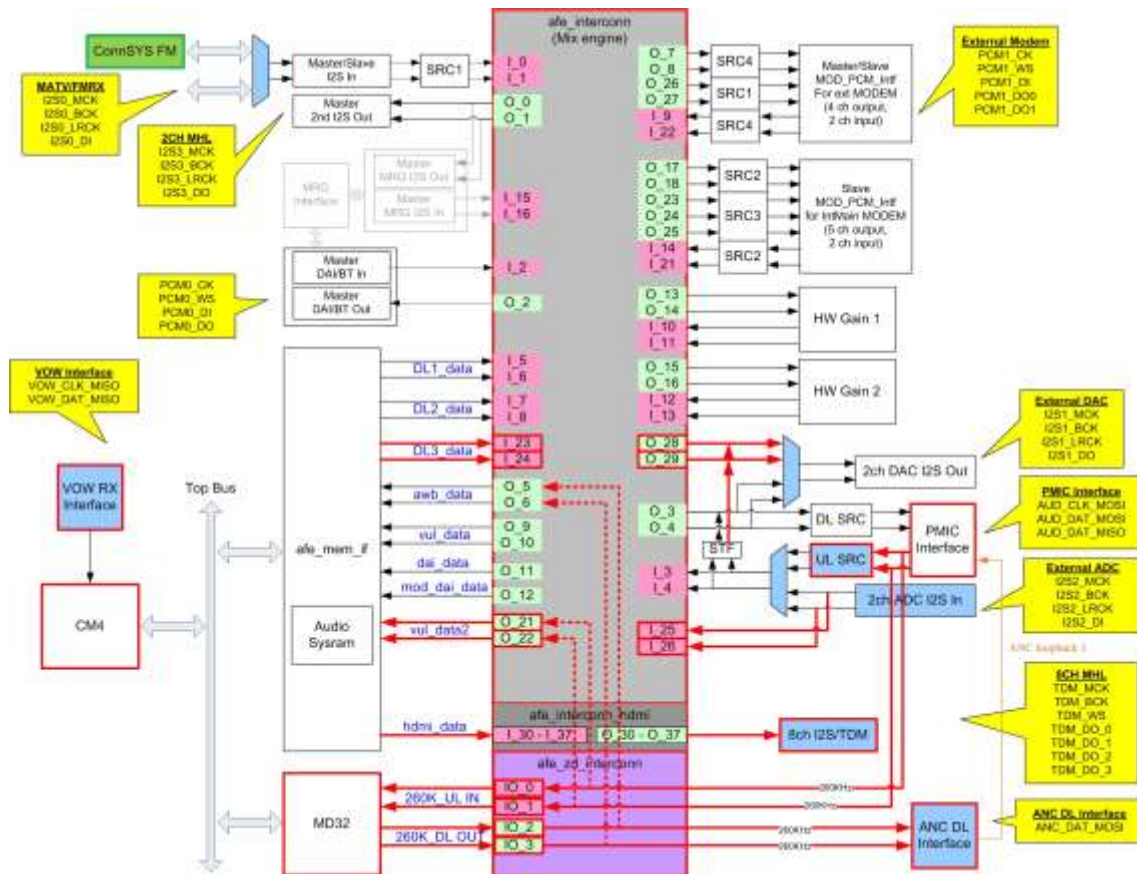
afe_interconn
(Mix engine)

ConnSYS FM

MATV/FMRX
I2S0_MCK
I2S0_BCK
I2S0_LRCK
I2S0_DI

2CH MHL
I2S3_MCK
I2S3_BCK
I2S3_LRCK
I2S3_DO

Master/Slave
I2S In

SRC1

Master
2nd I2S Out

MRG
Interface

Master
MRG I2S Out

Master
MRG I2S In

Master
DAI/BT In

Master
DAI/BT Out

PCM0_CK
PCM0_WS
PCM0_DI
PCM0_DO

I_0
I_1
O_0
O_1
I_15
I_16
I_2
O_2

O_7
O_8
O_26
O_27
I_9
I_22
O_17
O_18
O_23
O_24
O_25
I_14
I_21
O_13
O_14
I_10
I_11
O_15
O_16
I_12
I_13

SRC4
SRC1
SRC4
SRC2
SRC3
SRC2

Master/Slave
MOD_PCM_Intf
For ext MODEM
(4 ch output,
2 ch input)

Slave
MOD_PCM_Intf
for IntMain MODEM
(5 ch output,
2 ch input)

HW Gain 1
HW Gain 2

External Modem
PCM1_CK
PCM1_WS
PCM1_DI
PCM1_DO0
PCM1_DO1

VOW Interface
VOW_CLK_MISO
VOW_DAT_MISO

VOW RX
Interface

CM4

Top Bus

afe_mem_if

Audio
Sysram

DL1_data
DL2_data
DL3_data
awb_data
vul_data
dai_data
mod_dai_data
vul_data2
hdmi_data

I_5
I_6
I_7
I_8
I_23
I_24
O_5
O_6
O_9
O_10
O_11
O_12
O_21
O_22

O_28
O_29
O_3
O_4
I_3
I_4
I_25
I_26

STF
DL SRC
UL SRC
2ch DAC I2S Out
PMIC
Interface
2ch ADC I2S In

External DAC
I2S1_MCK
I2S1_BCK
I2S1_LRCK
I2S1_DO

PMIC Interface
AUD_CLK_MOSI
AUD_DAT_MOSI
AUD_DAT_MISO

External ADC
I2S2_MCK
I2S2_BCK
I2S2_LRCK
I2S2_DI

ANC loopback 1

afe_interconn_hdmi
I_30 - I_37
O_30 - O_37
8ch I2S/TDM

8CH MHL
TDM_MCK
TDM_BCK
TDM_WS
TDM_DO_0
TDM_DO_1
TDM_DO_2
TDM_DO_3

afe_zd_interconn
IO_0
IO_1
IO_2
IO_3

MD32
260K_UL IN
260K_DL OUT

260KHz
260KHz
260KHz
260KHz

ANC DL
Interface

ANC DL Interface
ANC_DAT_MOSI